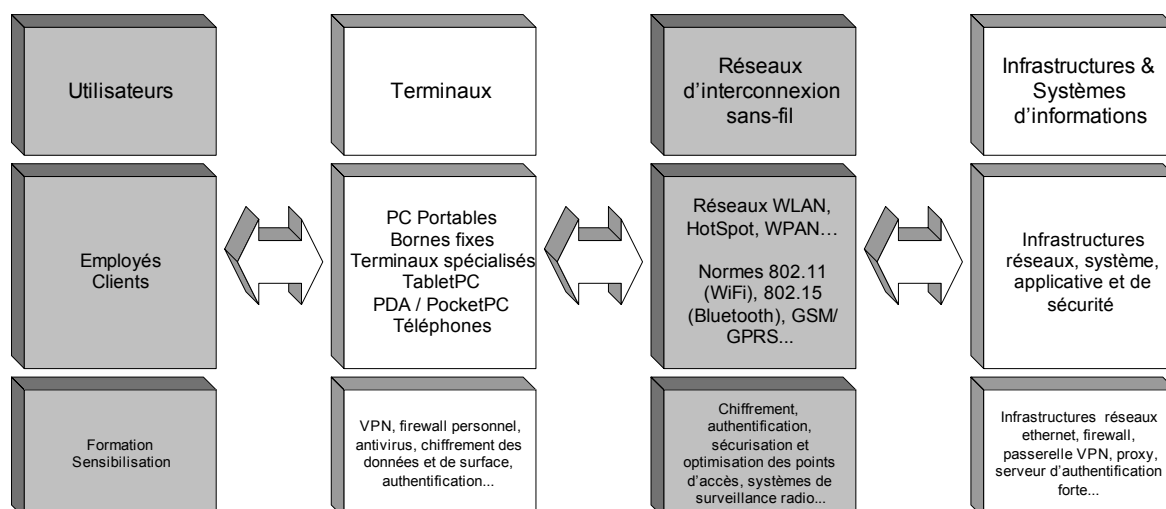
Utilisateurs

Terminaux

Réseaux d'interconnexion sans-fil

Infrastructures & Systèmes d'informations

Employés
Clients

PC Portables
Bornes fixes
Terminaux spécialisés
TabletPC
PDA / PocketPC
Téléphones

Réseaux WLAN, HotSpot, WPAN…

Normes 802.11 (WiFi), 802.15 (Bluetooth), GSM/ GPRS...

Infrastructures réseaux, système, applicative et de sécurité

Formation
Sensibilisation

VPN, firewall personnel, antivirus, chiffrement des données et de surface, authentification...

Chiffrement, authentification, sécurisation et optimisation des points d'accès, systèmes de surveillance radio...

Infrastructures réseaux ethernet, firewall, passerelle VPN, proxy, serveur d'authentification forte...